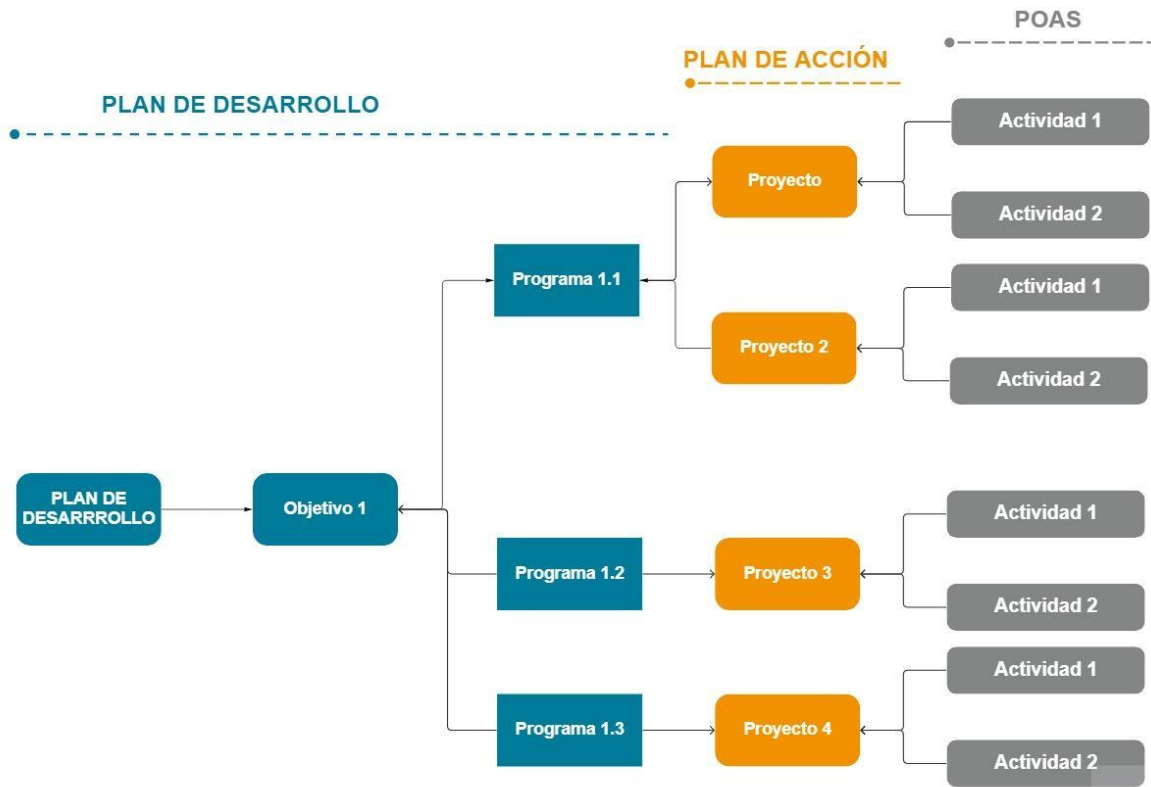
POAS

PLAN DE ACCIÓN

PLAN DE DESARROLLO

Actividad 1

Proyecto

Actividad 2

Programa 1.1

Actividad 1

Proyecto 2

Actividad 2

PLAN DE DESARRROLLO

Objetivo 1

Actividad 1

Programa 1.2

Proyecto 3

Actividad 2

Actividad 1

Programa 1.3

Proyecto 4

Actividad 2